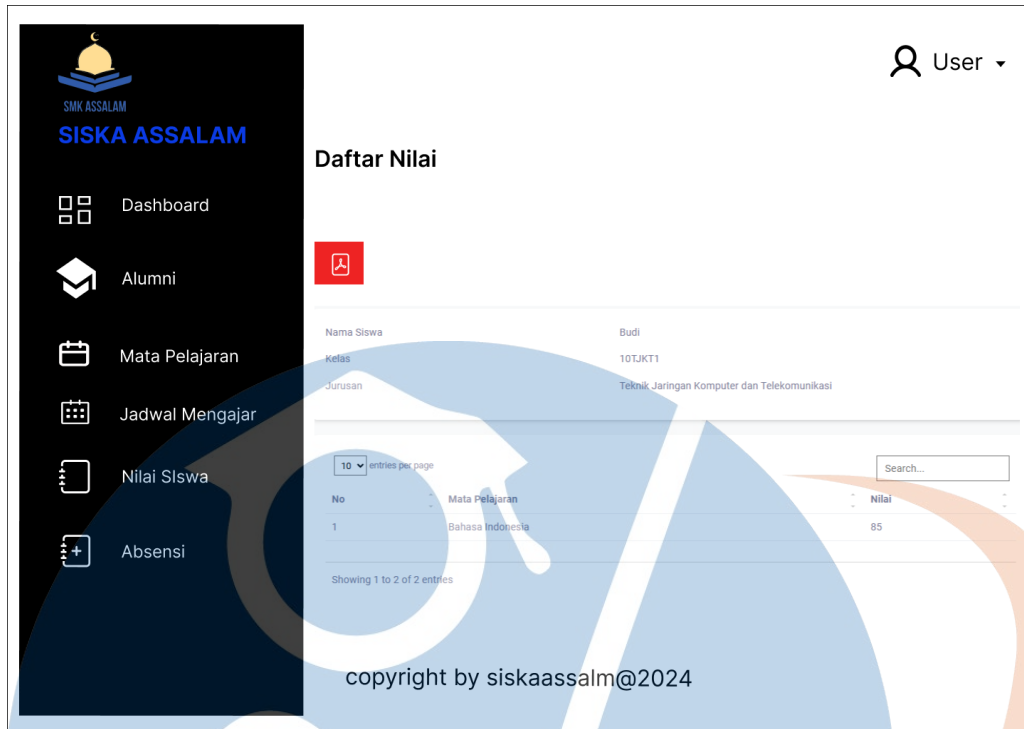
SMK ASSALAM

SISKA ASSALAM

Dashboard

Alumni

Mata Pelajaran

Jadwal Mengajar

Nilai SIswa

Absensi

User

Daftar Nilai

| | |
|---|---|
| Nama Siswa | Budi |
| Kelas | 10TJKT1 |
| Jurusan | Teknik Jaringan Komputer dan Telekomunikasi |

10 entries per page

Search...

| No | Mata Pelajaran | Nilai |
|---|---|---|
| 1 | Bahasa Indonesia | 85 |

Showing 1 to 2 of 2 entries

copyright by siskaassalm@2024